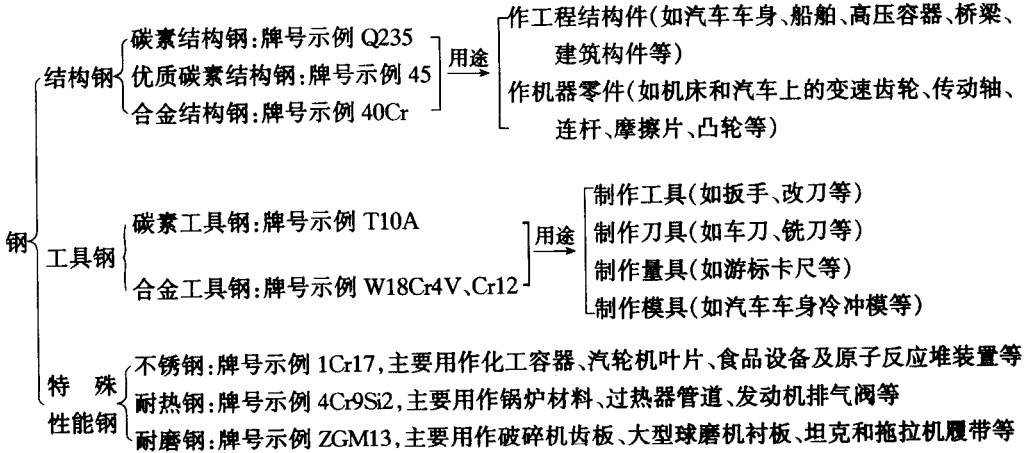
钢

结构钢
碳素结构钢:牌号示例 Q235
优质碳素结构钢:牌号示例 45
合金结构钢:牌号示例 40Cr
用途
作工程结构件(如汽车车身、船舶、高压容器、桥梁、建筑构件等)
作机器零件(如机床和汽车上的变速齿轮、传动轴、连杆、摩擦片、凸轮等)

工具钢
碳素工具钢:牌号示例 T10A
合金工具钢:牌号示例 W18Cr4V、Cr12
用途
制作工具(如扳手、改刀等)
制作刀具(如车刀、铣刀等)
制作量具(如游标卡尺等)
制作模具(如汽车车身冷冲模等)

特殊性能钢
不锈钢:牌号示例 1Cr17,主要用作化工容器、汽轮机叶片、食品设备及原子反应堆装置等
耐热钢:牌号示例 4Cr9Si2,主要用作锅炉材料、过热器管道、发动机排气阀等
耐磨钢:牌号示例 ZGM13,主要用作破碎机齿板、大型球磨机衬板、坦克和拖拉机履带等